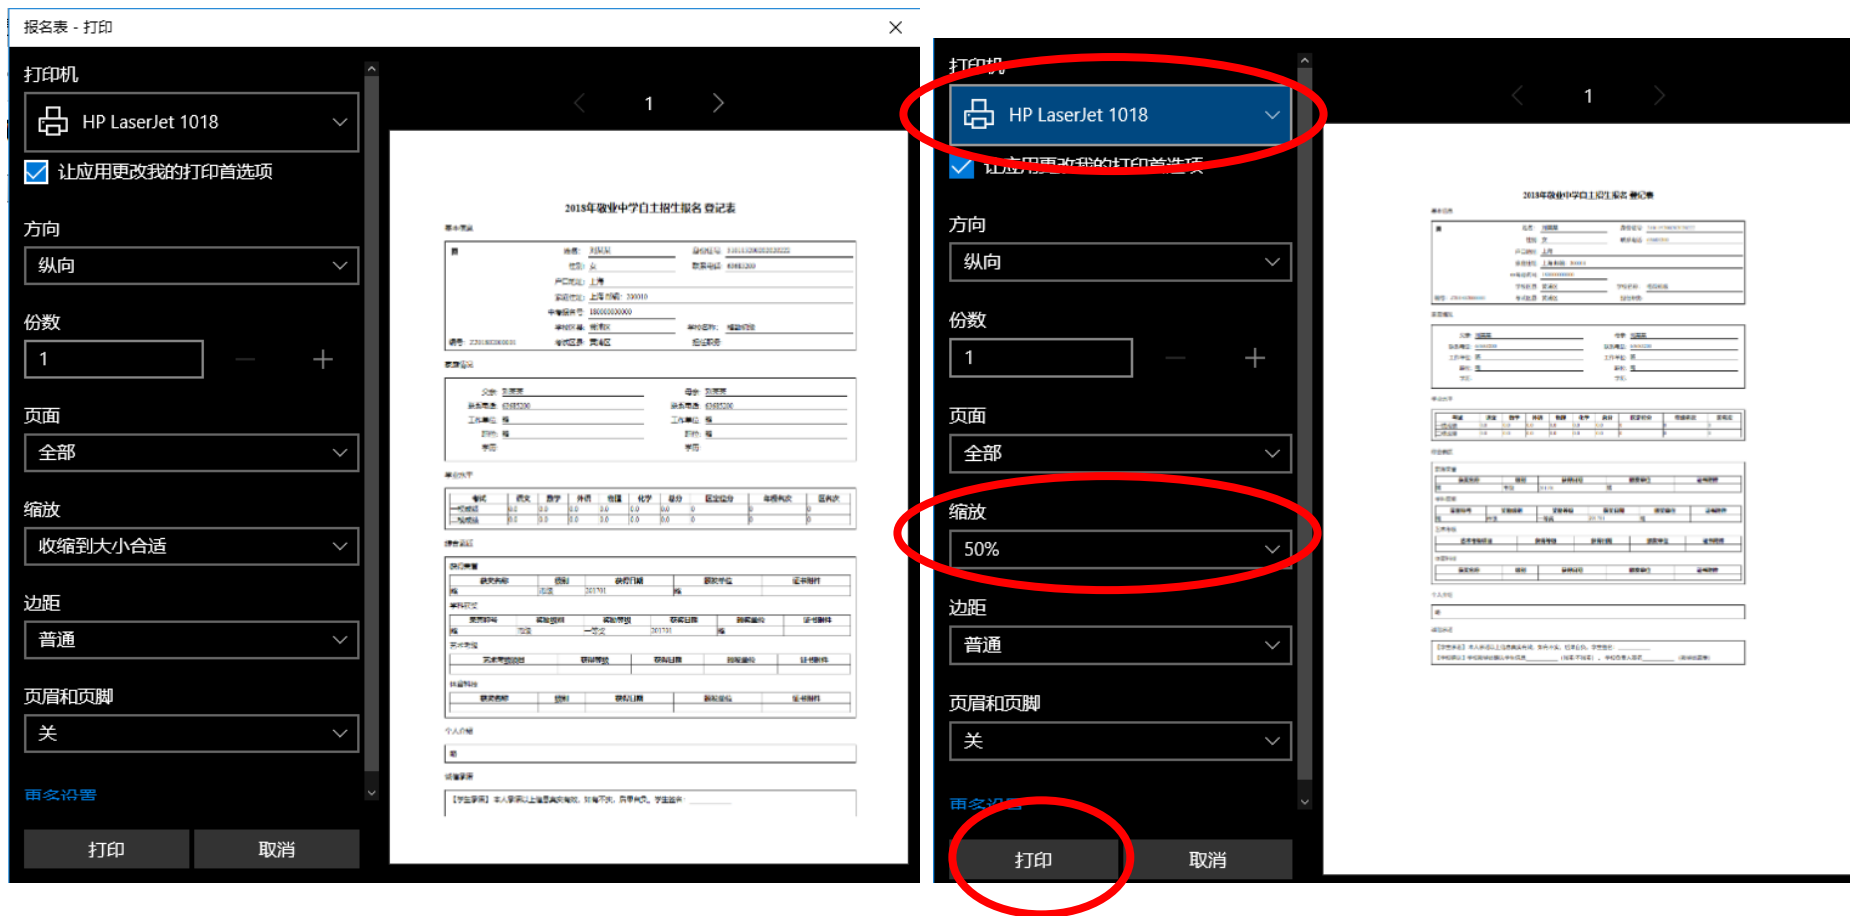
报名表 - 打印

打印机

HP LaserJet 1018

让应用更改我的打印首选项

方向

纵向

份数

1

页面

全部

缩放

收缩到大小合适

边距

普通

页眉和页脚

关

更多设置

打印

取消

1

2018年敬业中学自主招生报名登记表

打印机

HP LaserJet 1018

让应用更改我的打印首选项

方向

纵向

份数

1

页面

全部

缩放

50%

边距

普通

页眉和页脚

关

更多设置

打印

取消

1

2018年敬业中学自主招生报名登记表